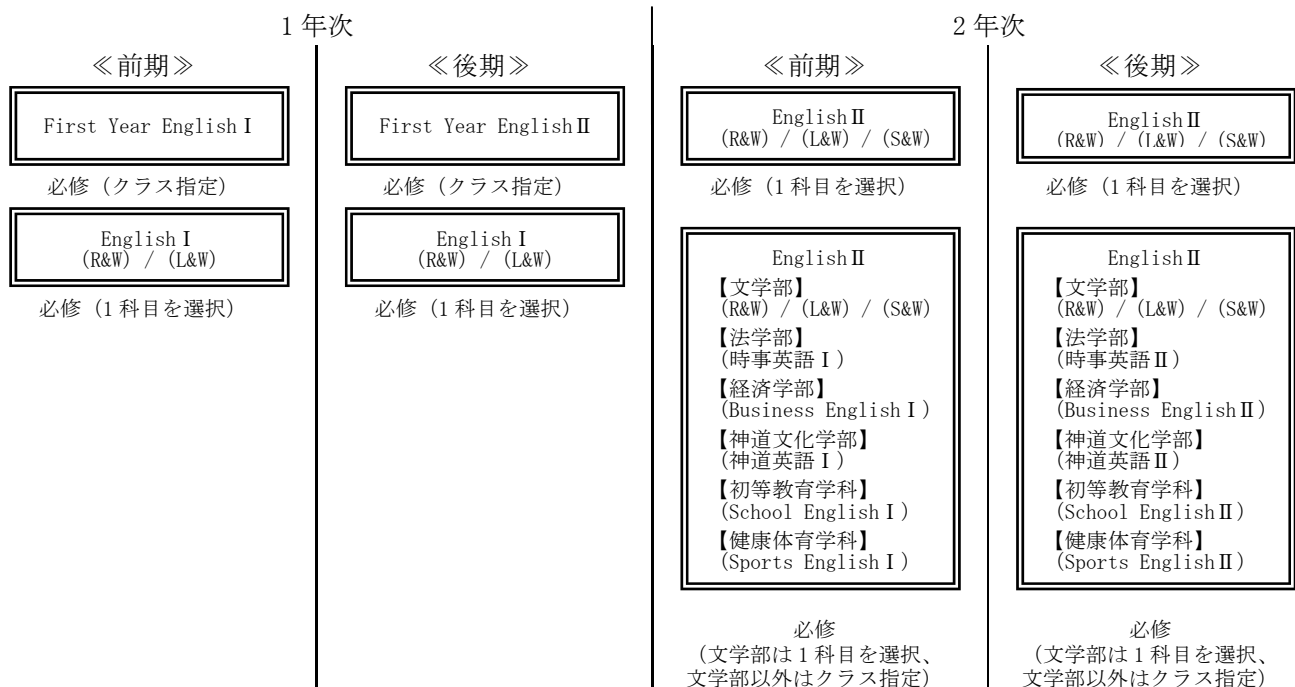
1年次

≪前期≫

First Year English Ⅰ

必修（クラス指定）

English Ⅰ
(R&W) / (L&W)

必修（1科目を選択）

≪後期≫

First Year English Ⅱ

必修（クラス指定）

English Ⅰ
(R&W) / (L&W)

必修（1科目を選択）

2年次

≪前期≫

English Ⅱ
(R&W) / (L&W) / (S&W)

必修（1科目を選択）

English Ⅱ
【文学部】
(R&W) / (L&W) / (S&W)
【法学部】
（時事英語Ⅰ）
【経済学部】
（Business English Ⅰ）
【神道文化学部】
（神道英語Ⅰ）
【初等教育学科】
（School English Ⅰ）
【健康体育学科】
（Sports English Ⅰ）

必修
（文学部は1科目を選択、文学部以外はクラス指定）

≪後期≫

English Ⅱ
(R&W) / (L&W) / (S&W)

必修（1科目を選択）

English Ⅱ
【文学部】
(R&W) / (L&W) / (S&W)
【法学部】
（時事英語Ⅱ）
【経済学部】
（Business English Ⅱ）
【神道文化学部】
（神道英語Ⅱ）
【初等教育学科】
（School English Ⅱ）
【健康体育学科】
（Sports English Ⅱ）

必修
（文学部は1科目を選択、文学部以外はクラス指定）